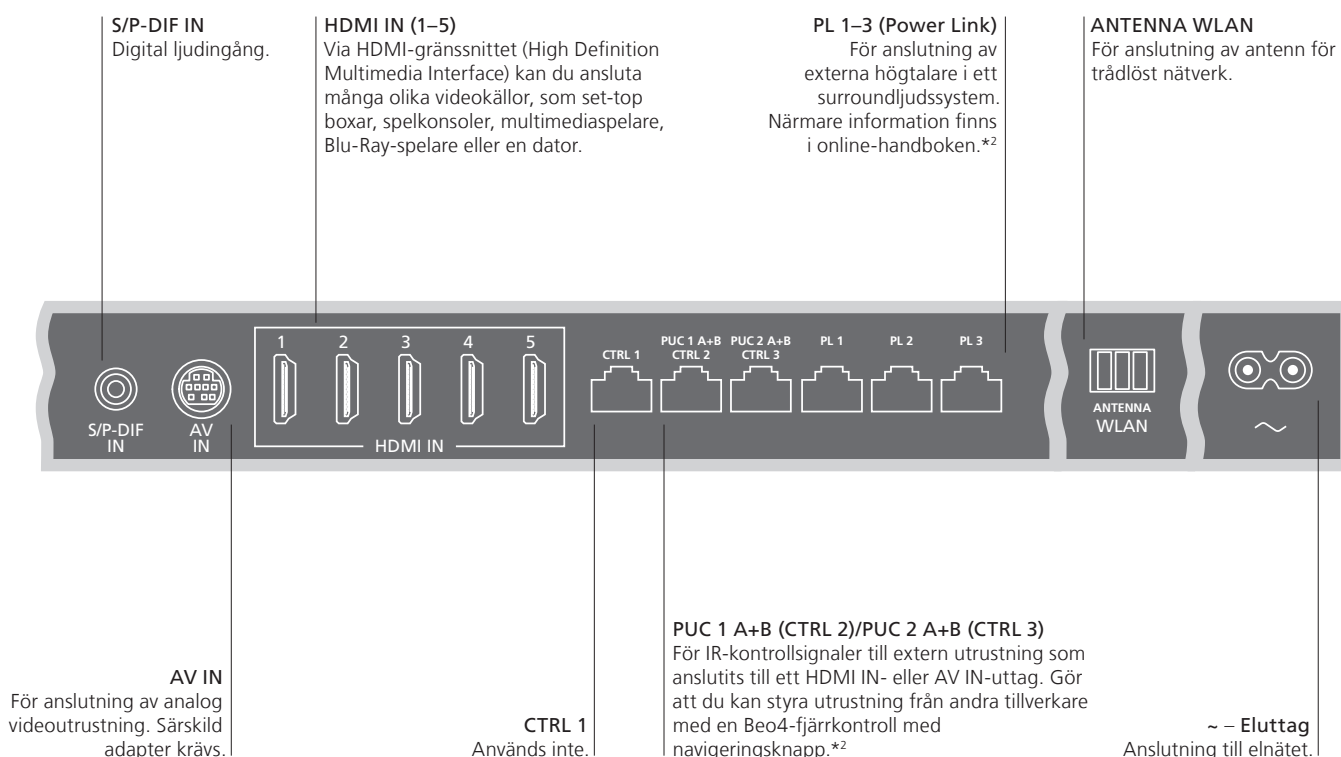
S/P-DIF IN
Digital ljudingång.

HDMI IN (1–5)
Via HDMI-gränssnittet (High Definition Multimedia Interface) kan du ansluta många olika videokällor, som set-top boxar, spelkonsoler, multimediaspelare, Blu-Ray-spelare eller en dator.

PL 1–3 (Power Link)
För anslutning av externa högtalare i ett surroundljudssystem. Närmare information finns i online-handboken.*$^2$

ANTENNA WLAN
För anslutning av antenn för trådlöst nätverk.

S/P-DIF IN

AV IN

1 2 3 4 5

HDMI IN

CTRL 1

PUC 1 A+B CTRL 2

PUC 2 A+B CTRL 3

PL 1

PL 2

PL 3

ANTENNA WLAN

~

AV IN
För anslutning av analog videoutrustning. Särskild adapter krävs.

CTRL 1
Används inte.

PUC 1 A+B (CTRL 2)/PUC 2 A+B (CTRL 3)
För IR-kontrollsignaler till extern utrustning som anslutits till ett HDMI IN- eller AV IN-uttag. Gör att du kan styra utrustning från andra tillverkare med en Beo4-fjärrkontroll med navigeringsknapp.*$^2$

~ – Eluttag
Anslutning till elnätet.